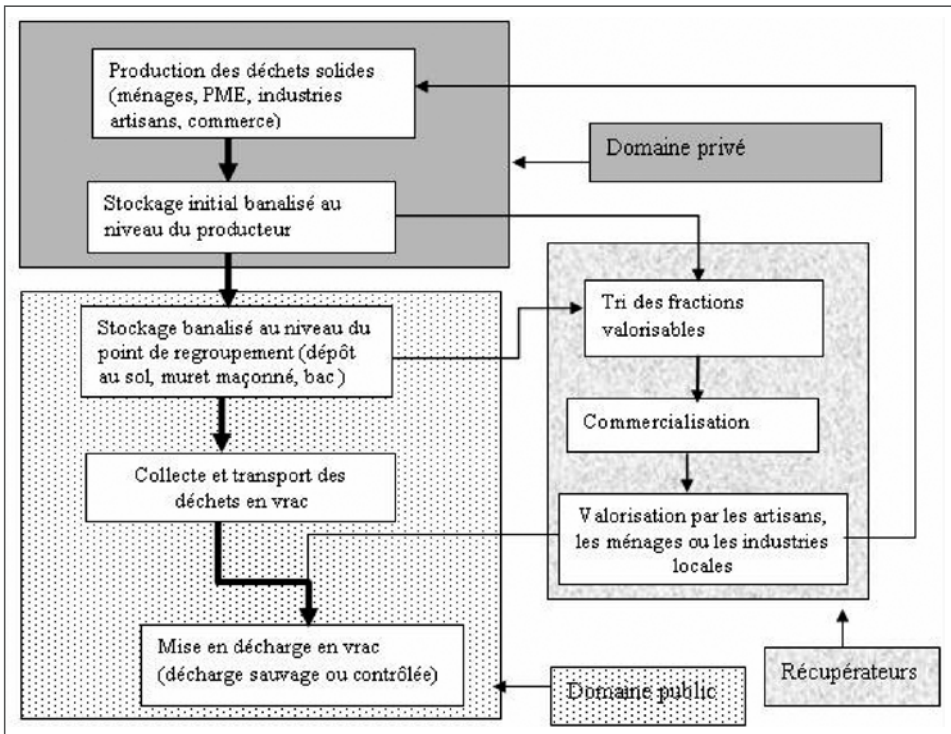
Production des déchets solides (ménages, PME, industries artisans, commerce)

Stockage initial banalisé au niveau du producteur

Domaine privé

Tri des fractions valorisables

Stockage banalisé au niveau du point de regroupement (dépôt au sol, muret maçonné, bac)

Commercialisation

Collecte et transport des déchets en vrac

Valorisation par les artisans, les ménages ou les industries locales

Mise en décharge en vrac (décharge sauvage ou contrôlée)

Domaine public

Récupérateurs